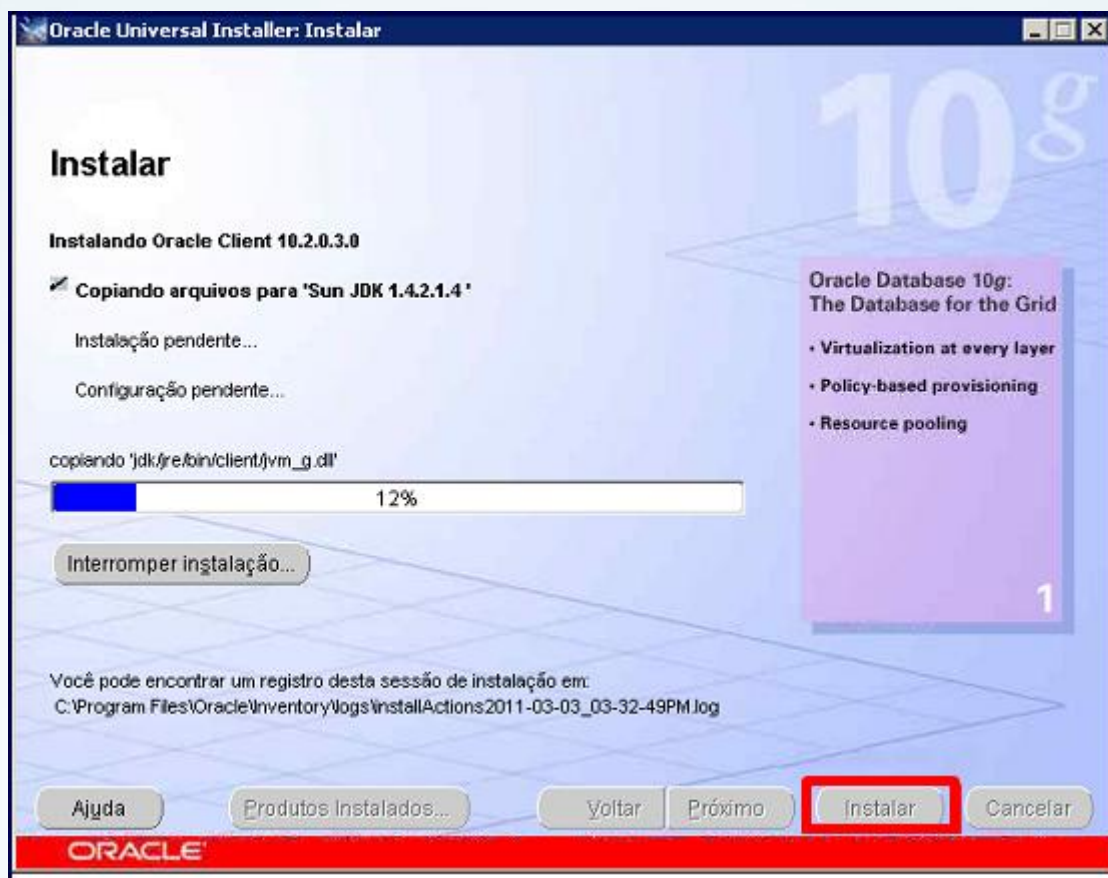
Oracle Universal Installer: Instalar

10g

Instalar

Instalando Oracle Client 10.2.0.3.0

Copiando arquivos para 'Sun JDK 1.4.2.1.4 '

Instalação pendente...

Configuração pendente...

copiando 'jdk/jre/bin/client/jvm_g.dll'

12%

Interromper instalação...

Oracle Database 10g: The Database for the Grid

• Virtualization at every layer

• Policy-based provisioning

• Resource pooling

1

Você pode encontrar um registro desta sessão de instalação em:
C:\Program Files\Oracle\Inventory\logs\installActions2011-03-03_03-32-49PM.log

Ajuda | Produtos Instalados... | Voltar | Próximo | Instalar | Cancelar

ORACLE